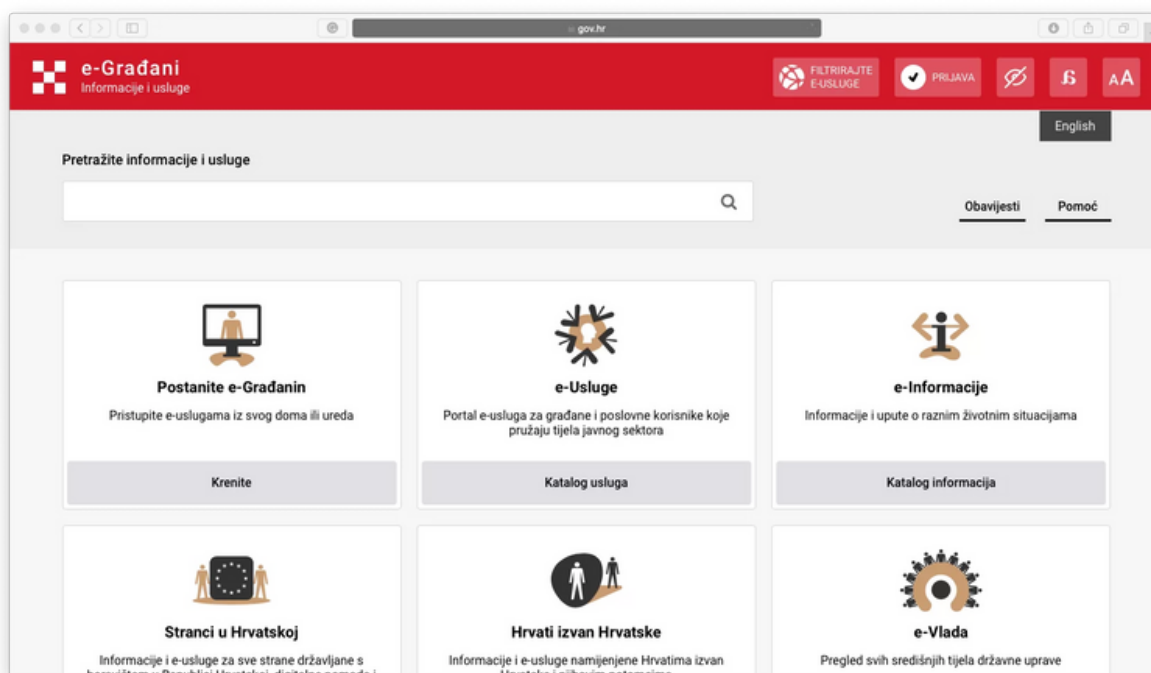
gov.hr

e-Građani
Informacije i usluge

FILTRIRAJTE E-USLUGE
PRIJAVA
AA
English

Pretražite informacije i usluge

Obavijesti
Pomoć

Postanite e-Građanin
Pristupite e-uslugama iz svog doma ili ureda
Krenite

e-Usluge
Portal e-usluga za građane i poslovne korisnike koje pružaju tijela javnog sektora
Katalog usluga

e-Informacije
Informacije i upute o raznim životnim situacijama
Katalog informacija

Stranci u Hrvatskoj
Informacije i e-usluge za sve strane državljane s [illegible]

Hrvati izvan Hrvatske
Informacije i e-usluge namijenjene Hrvatima izvan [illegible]

e-Vlada
Pregled svih središnjih tijela državne uprave